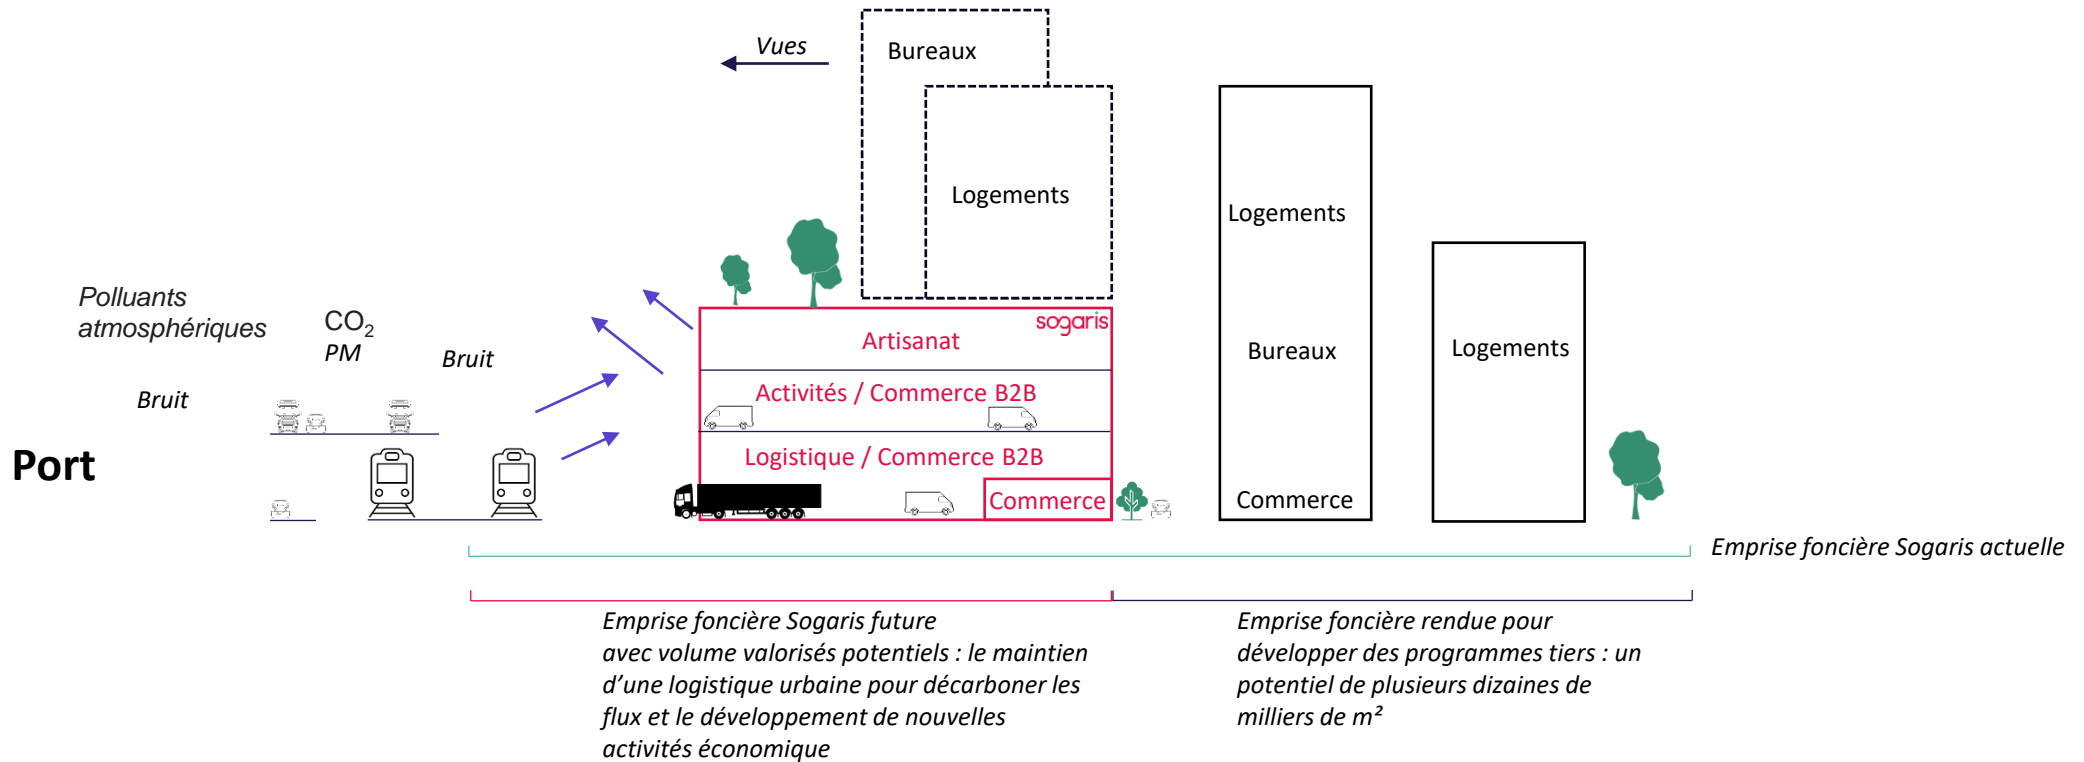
Vues

Bureaux

Logements

Logements

Bureaux

Commerce

Logements

Polluants atmosphériques

$CO_2$
PM

Bruit

Bruit

Port

sogaris

Artisanat

Activités / Commerce B2B

Logistique / Commerce B2B

Commerce

Emprise foncière Sogaris actuelle

Emprise foncière Sogaris future avec volume valorisés potentiels : le maintien d'une logistique urbaine pour décarboner les flux et le développement de nouvelles activités économique

Emprise foncière rendue pour développer des programmes tiers : un potentiel de plusieurs dizaines de milliers de m²